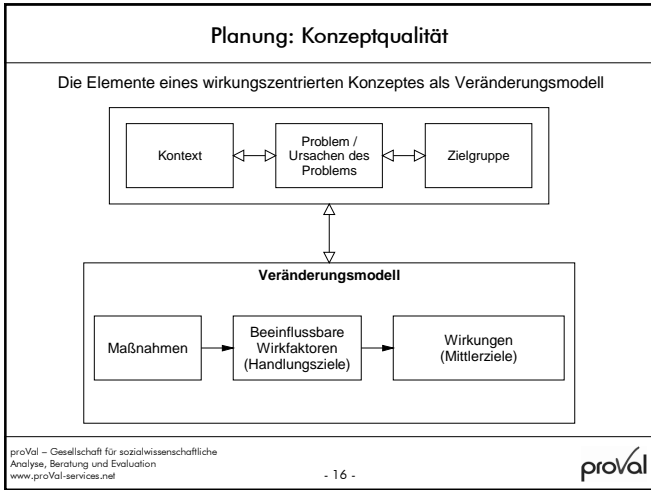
Planung: Konzeptqualität

Die Elemente eines wirkungszentrierten Konzeptes als Veränderungsmodell

Kontext

Problem / Ursachen des Problems

Zielgruppe

Veränderungsmodell

Maßnahmen

Beeinflussbare Wirkfaktoren (Handlungsziele)

Wirkungen (Mittlerziele)

proVal – Gesellschaft für sozialwissenschaftliche Analyse, Beratung und Evaluation
www.proVal-services.net

- 16 -

proVal